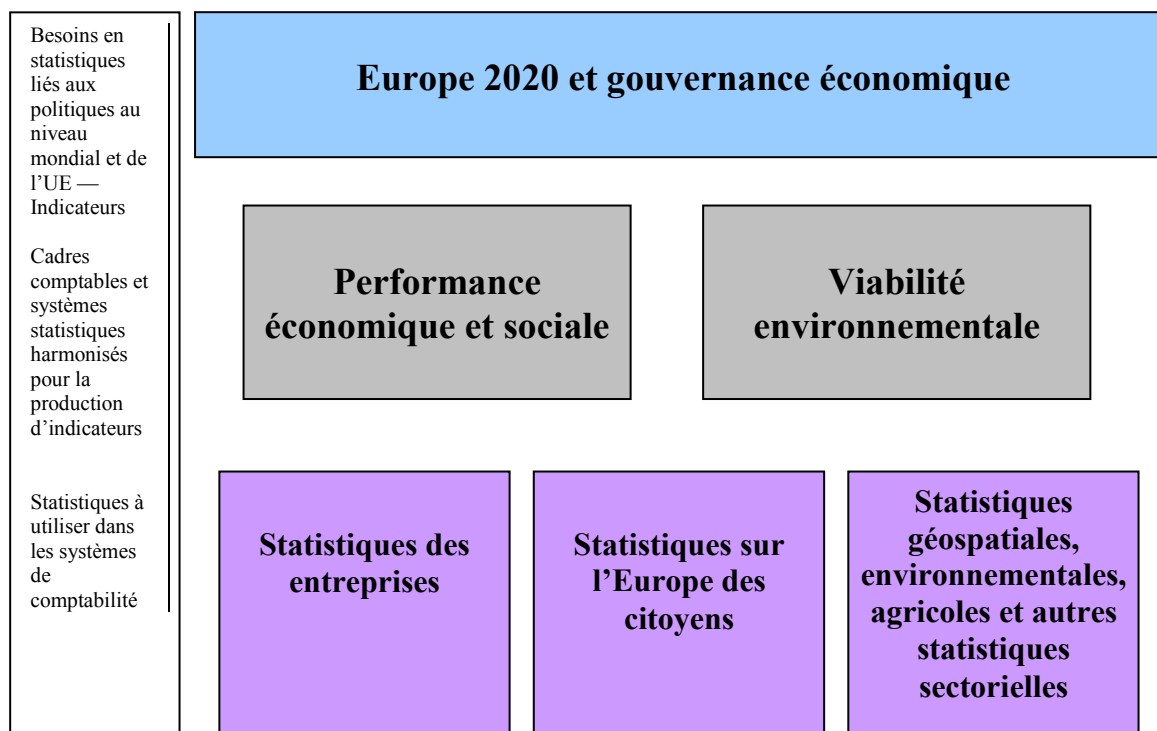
Besoins en statistiques liés aux politiques au niveau mondial et de l'UE — Indicateurs

Cadres comptables et systèmes statistiques harmonisés pour la production d'indicateurs

Statistiques à utiliser dans les systèmes de comptabilité

Europe 2020 et gouvernance économique

Performance économique et sociale

Viabilité environnementale

Statistiques des entreprises

Statistiques sur l'Europe des citoyens

Statistiques géospatiales, environnementales, agricoles et autres statistiques sectorielles